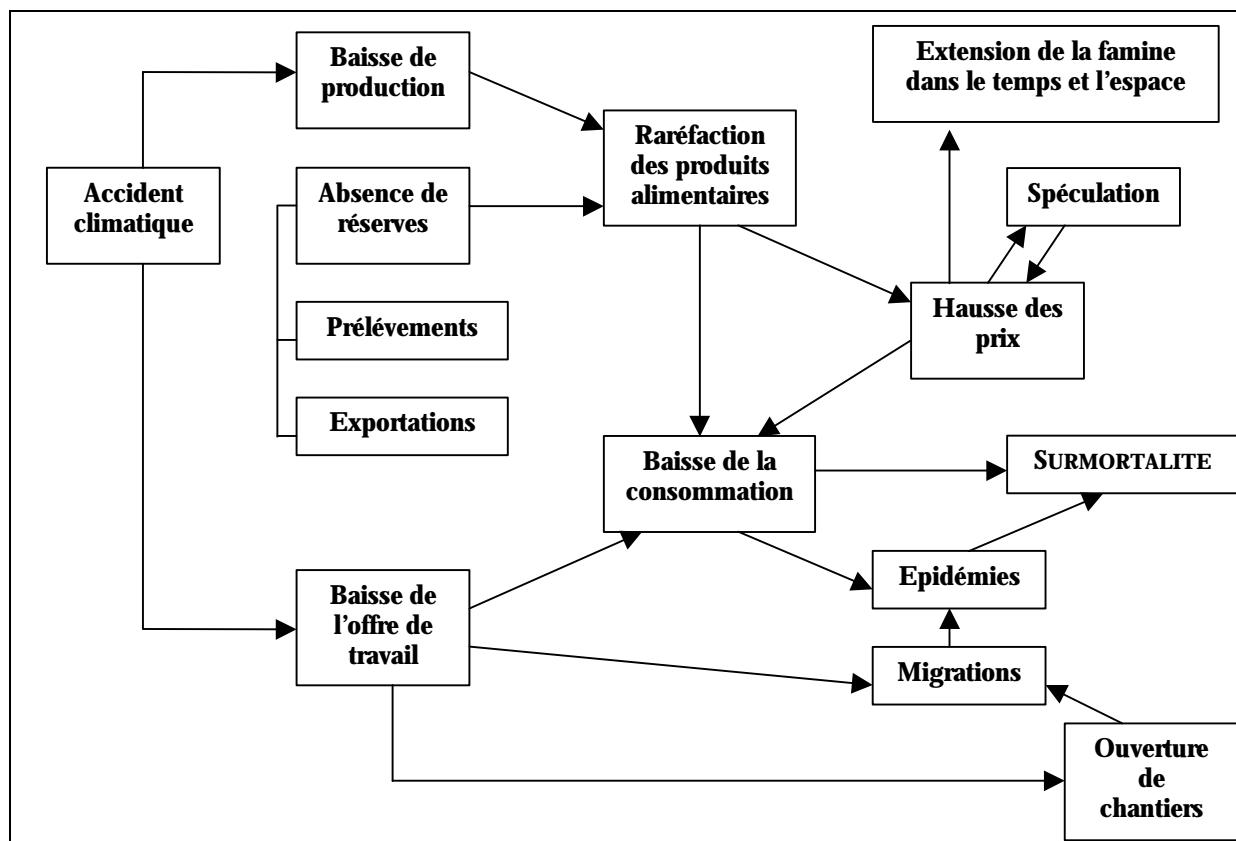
Accident climatique

Baisse de production

Absence de réserves

Prélévements

Exportations

Raréfaction des produits alimentaires

Extension de la famine dans le temps et l'espace

Spéculation

Hausse des prix

Baisse de la consommation

SURMORTALITE

Epidémies

Baisse de l'offre de travail

Migrations

Ouverture de chantiers